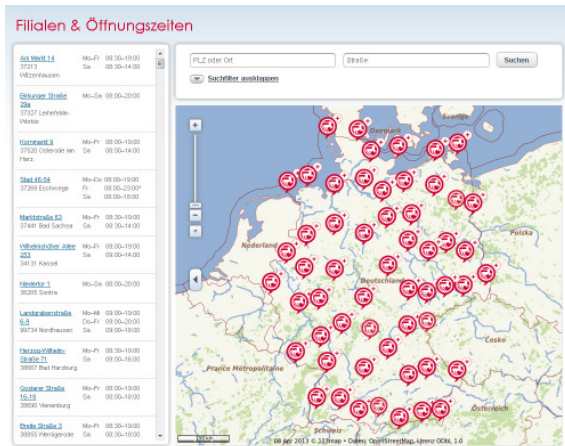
Filialen & Öffnungszeiten

Am Markt 14
37213 Witzenhausen
Mo–Fr 08:30–19:00
Sa 08:30–14:00

Birkunger Straße 39a
37327 Leinefelde-Worbis
Mo–Sa 08:00–20:00

Kornmarkt 9
37520 Osterode am Harz
Mo–Fr 08:00–19:00
Sa 08:00–14:00

Stad 46-54
37269 Eschwege
Mo–Do 08:30–19:00
Fr 08:00–20:00
Sa 08:00–18:00

Marktstraße 63
37441 Bad Sachsa
Mo–Fr 08:30–19:00
Sa 08:30–14:00

Wilhelmshöher Allee 253
34131 Kassel
Mo–Fr 09:00–19:00
Sa 09:00–14:00

Neutor 1
36205 Sontra
Mo–Sa 08:00–19:00

Landgrafenstraße 6-8
99734 Nordhausen
Mo–Mi 08:00–19:00
Do–Fr 09:00–20:00
Sa 09:00–18:00

Herzog-Wilhelm-Straße 71
38667 Bad Harzburg
Mo–Fr 09:00–19:00
Sa 09:00–16:00

Goslarer Straße 16-18
38690 Vienenburg
Mo–Fr 08:00–19:00
Sa 08:00–16:00

Breite Straße 3
38855 Wernigerode
Mo–Fr 08:00–19:00
Sa 08:30–18:00

PLZ oder Ort
Straße
Suchen
Suchfilter ausklappen

+
−
Danmark
Sverige
Nederland
Polska
Deutschland
Česko
France Métropolitaine
Schweiz
Österreich
08 Apr 2013 © 123map - Daten: OpenStreetMap, Lizenz ODbL 1.0